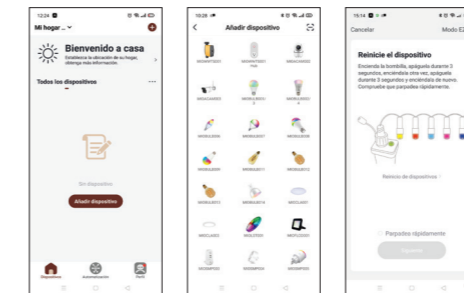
12:24

Mi hogar

Bienvenido a casa

Establezca la ubicación de su hogar, obtenga más información.

Todos los dispositivos

Sin dispositivo

Añadir dispositivo

Dispositivos

Automatización

Perfil

10:28

Añadir dispositivo

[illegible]

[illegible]

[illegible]

15:14

Cancelar

Modo E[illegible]

Reinicie el dispositivo

Encienda la bombilla, apáguela durante 3 segundos, enciéndala otra vez, apáguela durante 3 segundos y enciéndala de nuevo. Compruebe que parpadea rápidamente.

Reinicio de dispositivos

Parpadea rápidamente

Siguiente